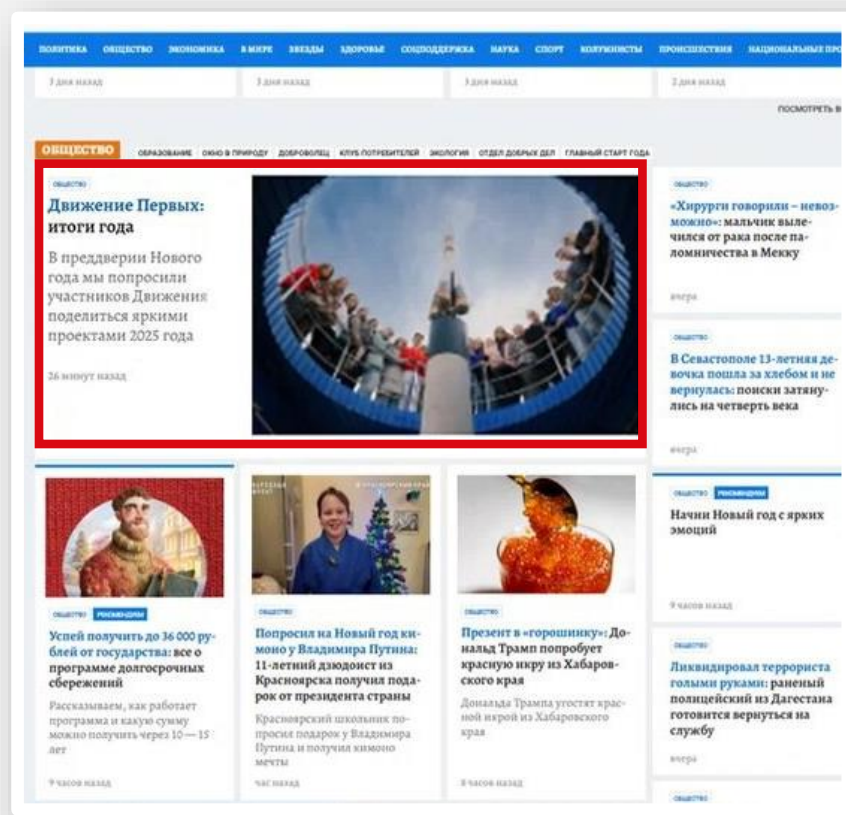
ПОЛИТИКА ОБЩЕСТВО ЭКОНОМИКА В МИРЕ ЗВЕЗДЫ ЗДОРОВЬЕ СОЦПОДДЕРЖКА НАУКА СПОРТ КОЛУМНИСТЫ ПРОИСШЕСТВИЯ НАЦИОНАЛЬНЫЕ ПРО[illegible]

3 дня назад

3 дня назад

3 дня назад

2 дня назад

ПОСМОТРЕТЬ В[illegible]

ОБЩЕСТВО ОБРАЗОВАНИЕ ОКНО В ПРИРОДУ ДОБРОВОЛЕЦ КЛУБ ПОТРЕБИТЕЛЕЙ ЭКОЛОГИЯ ОТДЕЛ ДОБРЫХ ДЕЛ ГЛАВНЫЙ СТАРТ ГОДА

ОБЩЕСТВО

Движение Первых: итоги года

В преддверии Нового года мы попросили участников Движения поделиться яркими проектами 2025 года

26 минут назад

ОБЩЕСТВО

«Хирурги говорили – невозможно»: мальчик вылечился от рака после паломничества в Мекку

вчера

ОБЩЕСТВО

В Севастополе 13-летняя девочка пошла за хлебом и не вернулась: поиски затянулись на четверть века

вчера

ОБЩЕСТВО РЕКОМЕНДУЕМ

Успей получить до 36 000 рублей от государства: все о программе долгосрочных сбережений

Рассказываем, как работает программа и какую сумму можно получить через 10 — 15 лет

9 часов назад

ОБЩЕСТВО

Попросил на Новый год кимоно у Владимира Путина: 11-летний дзюдоист из Красноярска получил подарок от президента страны

Красноярский школьник попросил подарок у Владимира Путина и получил кимоно мечты

час назад

ОБЩЕСТВО

Презент в «горошинку»: Дональд Трамп попробует красную икру из Хабаровского края

Дональда Трампа угостят красной икрой из Хабаровского края

8 часов назад

ОБЩЕСТВО РЕКОМЕНДУЕМ

Начни Новый год с ярких эмоций

9 часов назад

ОБЩЕСТВО

Ликвидировал террориста голыми руками: раненый полицейский из Дагестана готовится вернуться на службу

вчера

ОБЩЕСТВО